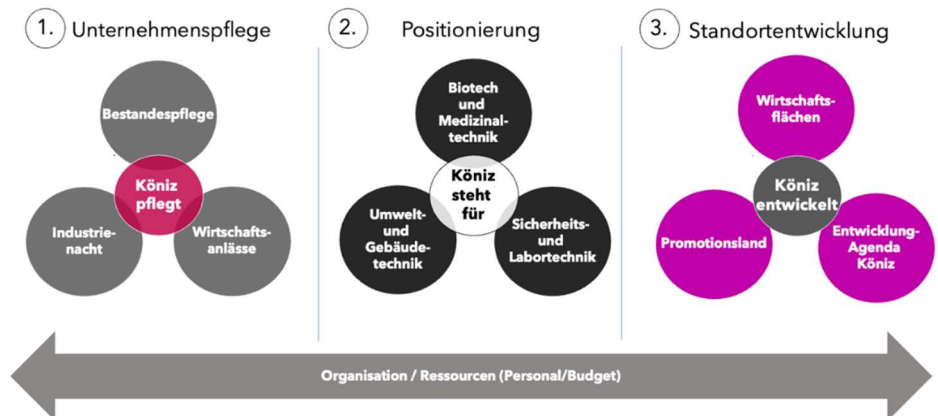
1. Unternehmenspflege

Bestandespflege

Köniz pflegt

Industrienacht

Wirtschaftsanlässe

2. Positionierung

Biotech und Medizinaltechnik

Köniz steht für

Umwelt- und Gebäudetechnik

Sicherheits- und Labortechnik

3. Standortentwicklung

Wirtschaftsflächen

Köniz entwickelt

Promotionsland

Entwicklung-Agenda Köniz

Organisation / Ressourcen (Personal/Budget)